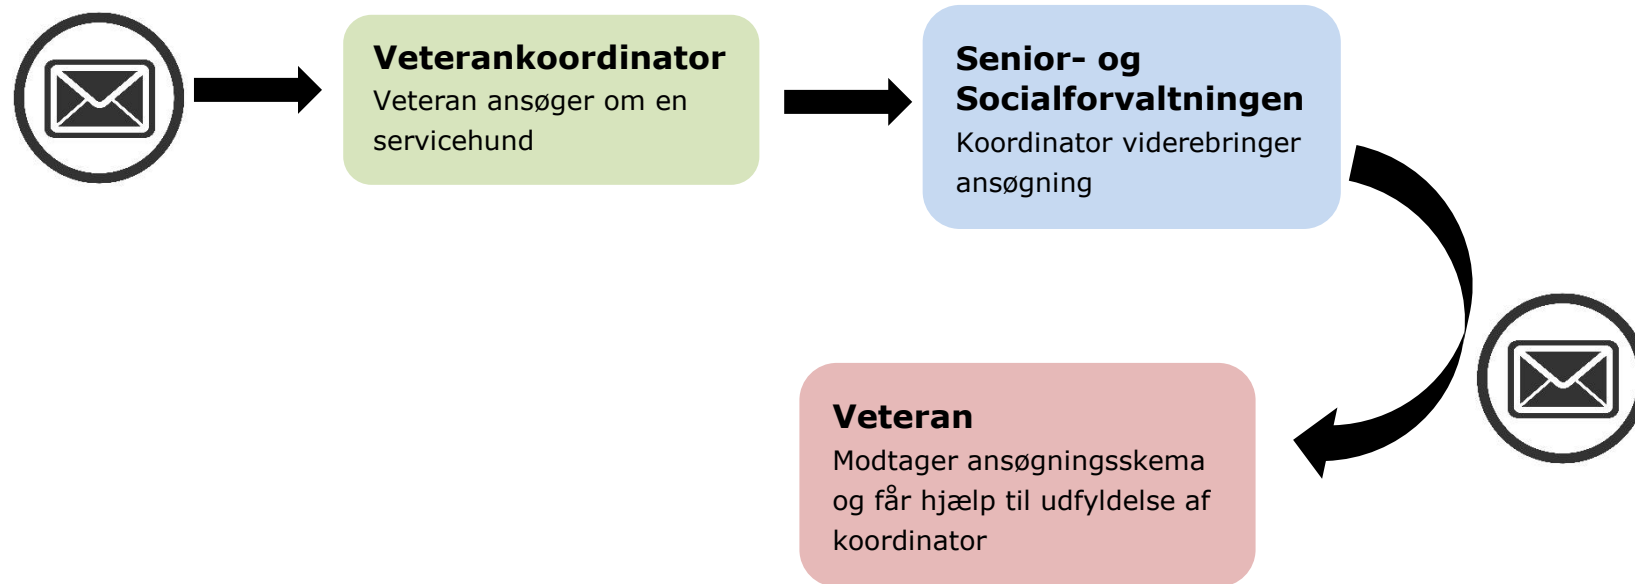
**Veterankoordinator**
Veteran ansøger om en servicehund

**Senior- og Socialforvaltningen**
Koordinator viderebringer ansøgning

**Veteran**
Modtager ansøgningsskema og får hjælp til udfyldelse af koordinator